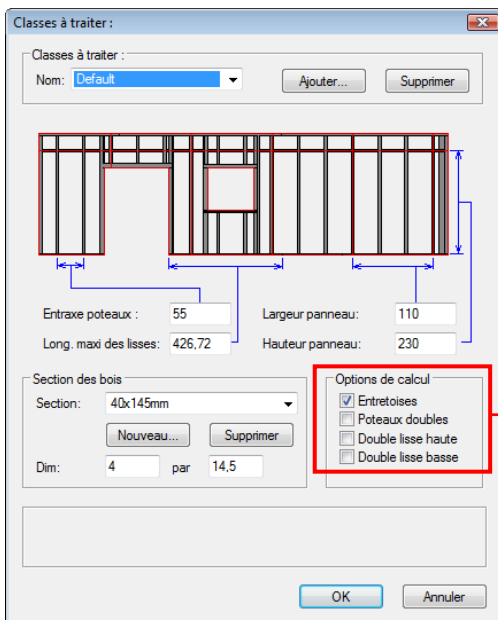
Classes à traiter :

Classes à traiter :
Nom: Default
Ajouter...
Supprimer

Entraxe poteaux : 55
Long. maxi des lisses: 426,72
Largeur panneau: 110
Hauteur panneau: 230

Section des bois
Section: 40x145mm
Nouveau...
Supprimer
Dim: 4 par 14,5

Options de calcul
☑ Entretoises
☐ Poteaux doubles
☐ Double lisse haute
☐ Double lisse basse

OK
Annuler